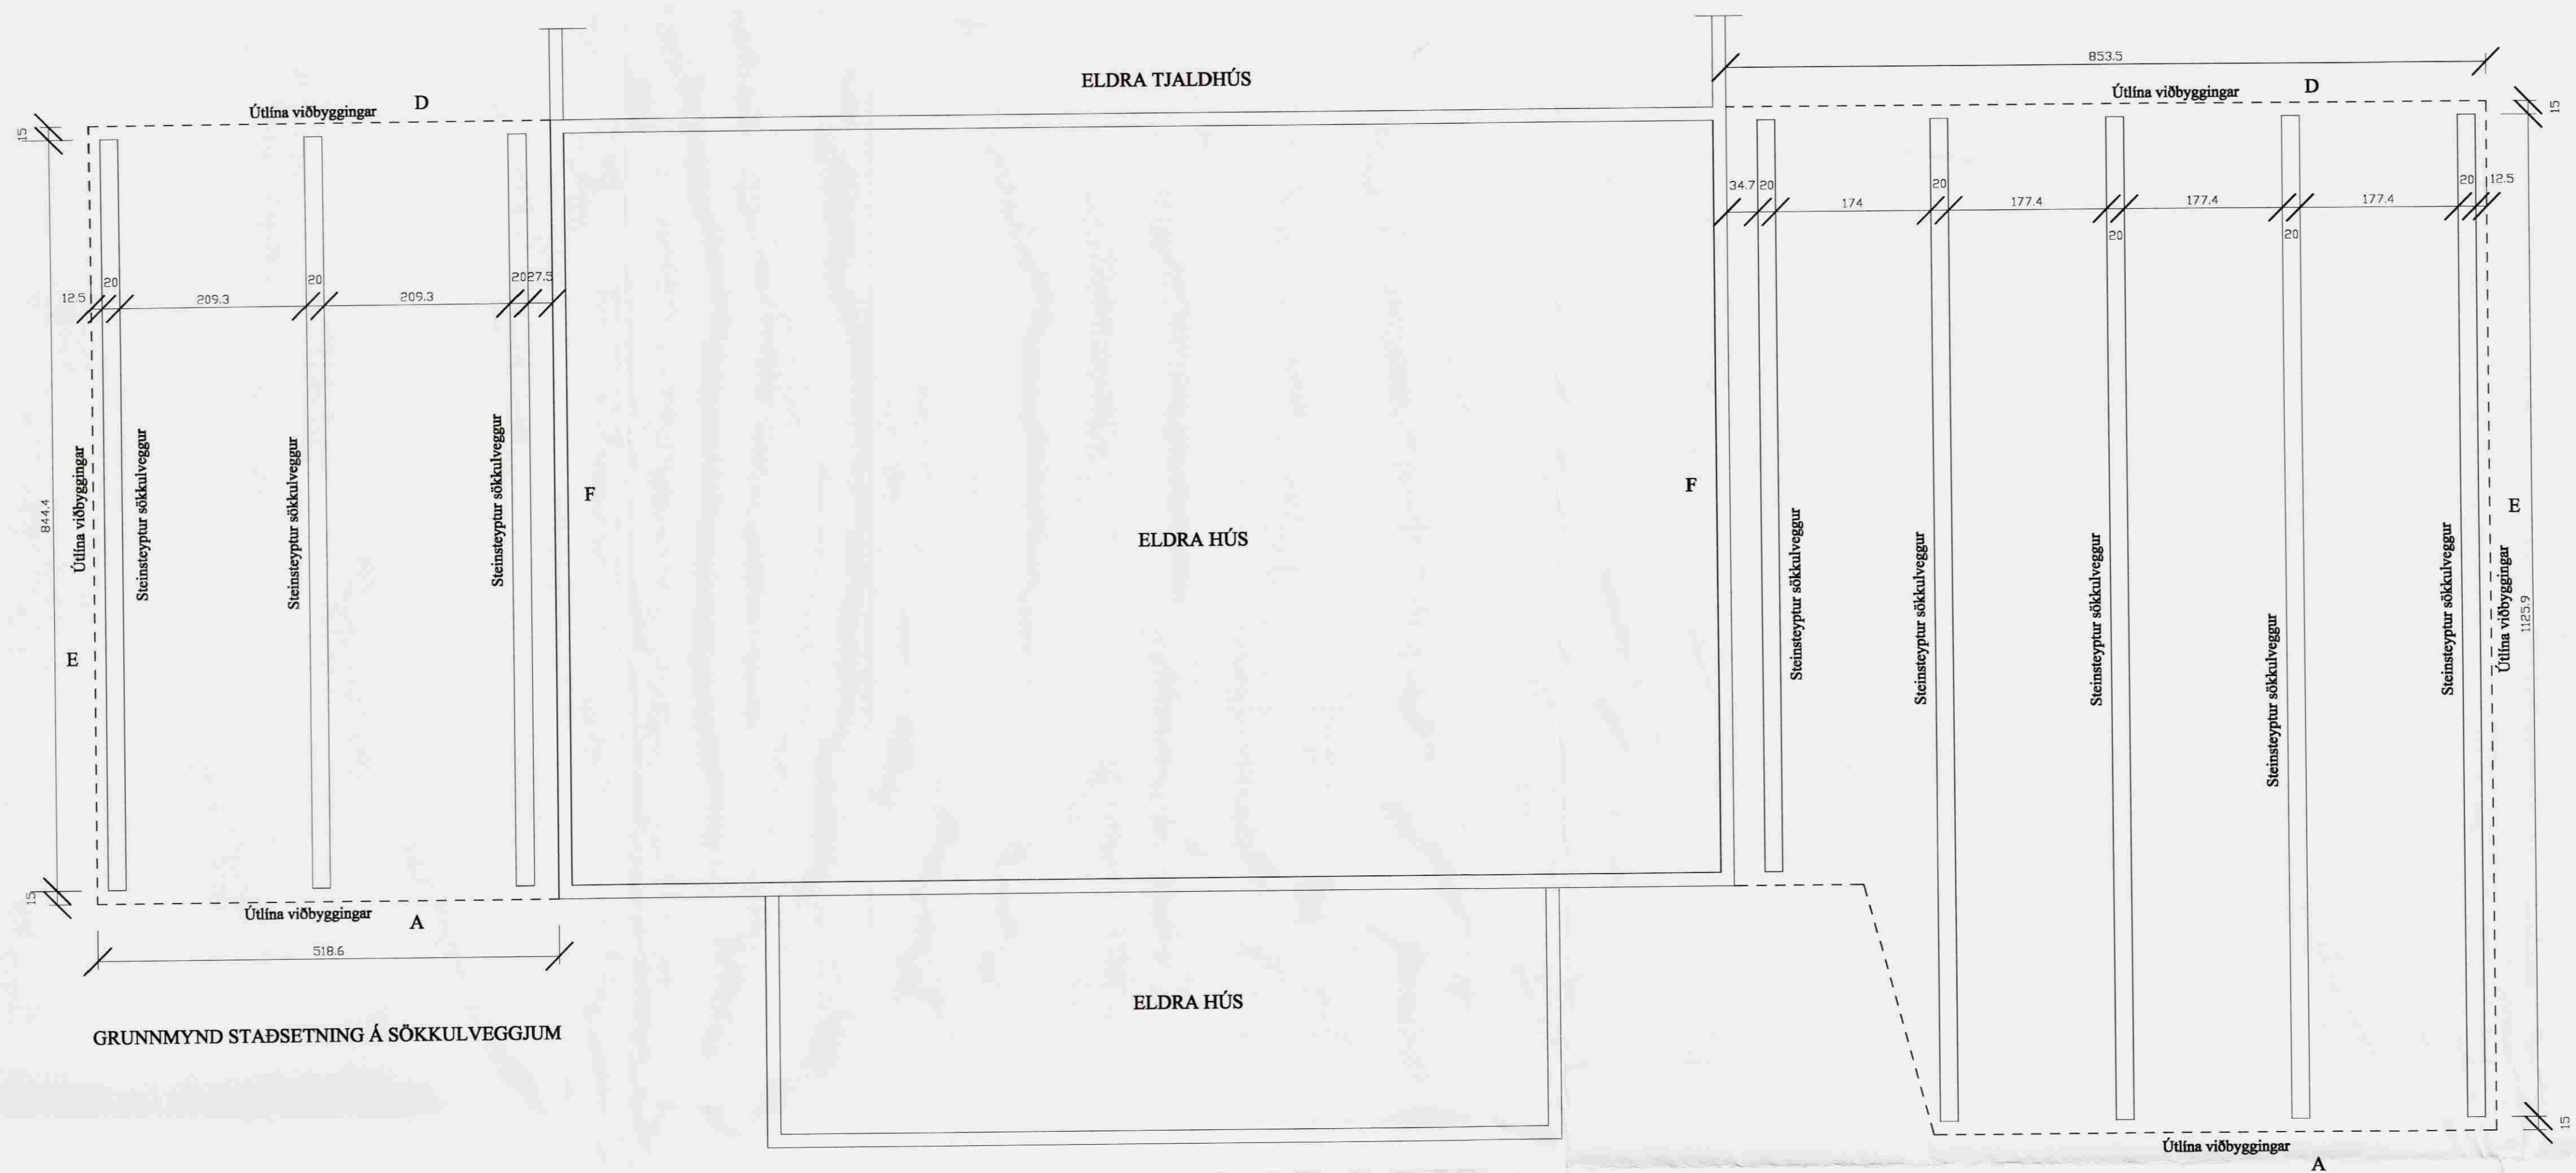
853.5

ELDRA TJALDHÚS

Útlína viðbyggingar D

Útlína viðbyggingar D

15

15

34.7 20 20 20 12.5

174 177.4 177.4 177.4

20 20

12.5 20 20 20 27.5

209.3 209.3

844.4

Útlína viðbyggingar

Steinsteyptur sökkulveggur

Steinsteyptur sökkulveggur

Steinsteyptur sökkulveggur

F

ELDRA HÚS

F

Steinsteyptur sökkulveggur

Steinsteyptur sökkulveggur

Steinsteyptur sökkulveggur

Steinsteyptur sökkulveggur

Steinsteyptur sökkulveggur

E

Útlína viðbyggingar

1125.9

E

15

Útlína viðbyggingar

A

518.6

ELDRA HÚS

GRUNNMYND STAÐSETNING Á SÖKKULVEGGJUM

15

Útlína viðbyggingar

A